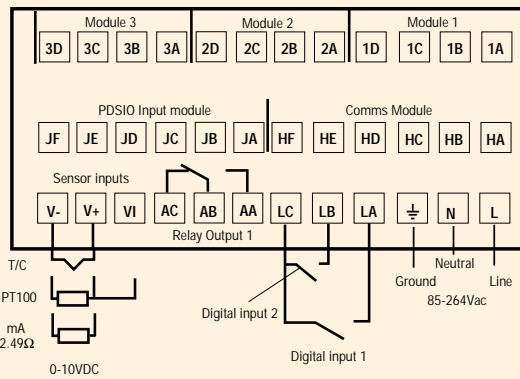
Module 3

3D 3C 3B 3A

Module 2

2D 2C 2B 2A

Module 1

1D 1C 1B 1A

PDSIO Input module

JF JE JD JC JB JA

Comms Module

HF HE HD HC HB HA

Sensor inputs

V- V+ VI AC AB AA LC LB LA ⏚ N L

Relay Output 1

T/C

PT100

mA
2.49Ω

0-10VDC

Digital input 2

Digital input 1

Ground

Neutral

Line

85-264Vac